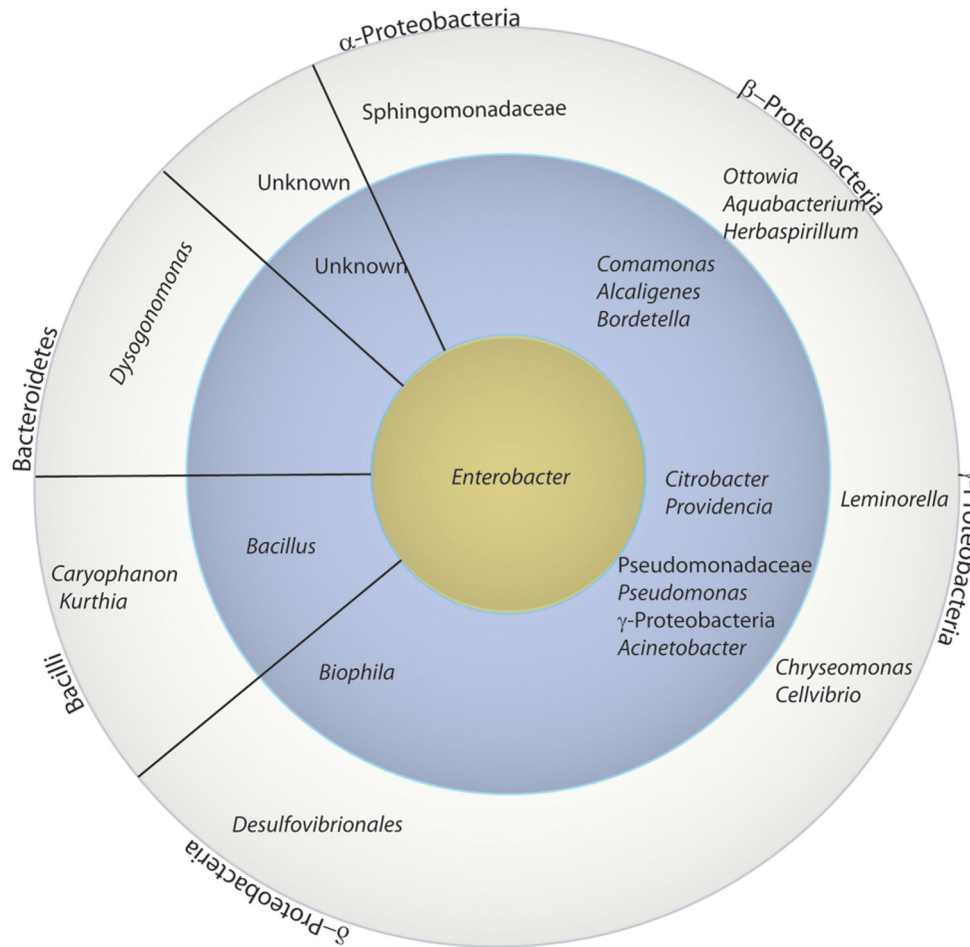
α-Proteobacteria

Sphingomonadaceae

β–Proteobacteria

Unknown

Ottowia
Aquabacterium
Herbaspirillum

Unknown

Comamonas
Alcaligenes
Bordetella

Dysogonomonas

Bacteroidetes

Enterobacter

Citrobacter
Providencia

Leminorella

γ-Proteobacteria

Bacillus

Caryophanon
Kurthia

Pseudomonadaceae
Pseudomonas
γ-Proteobacteria
Acinetobacter

Biophila

Chryseomonas
Cellvibrio

Bacilli

Desulfovibrionales

δ–Proteobacteria